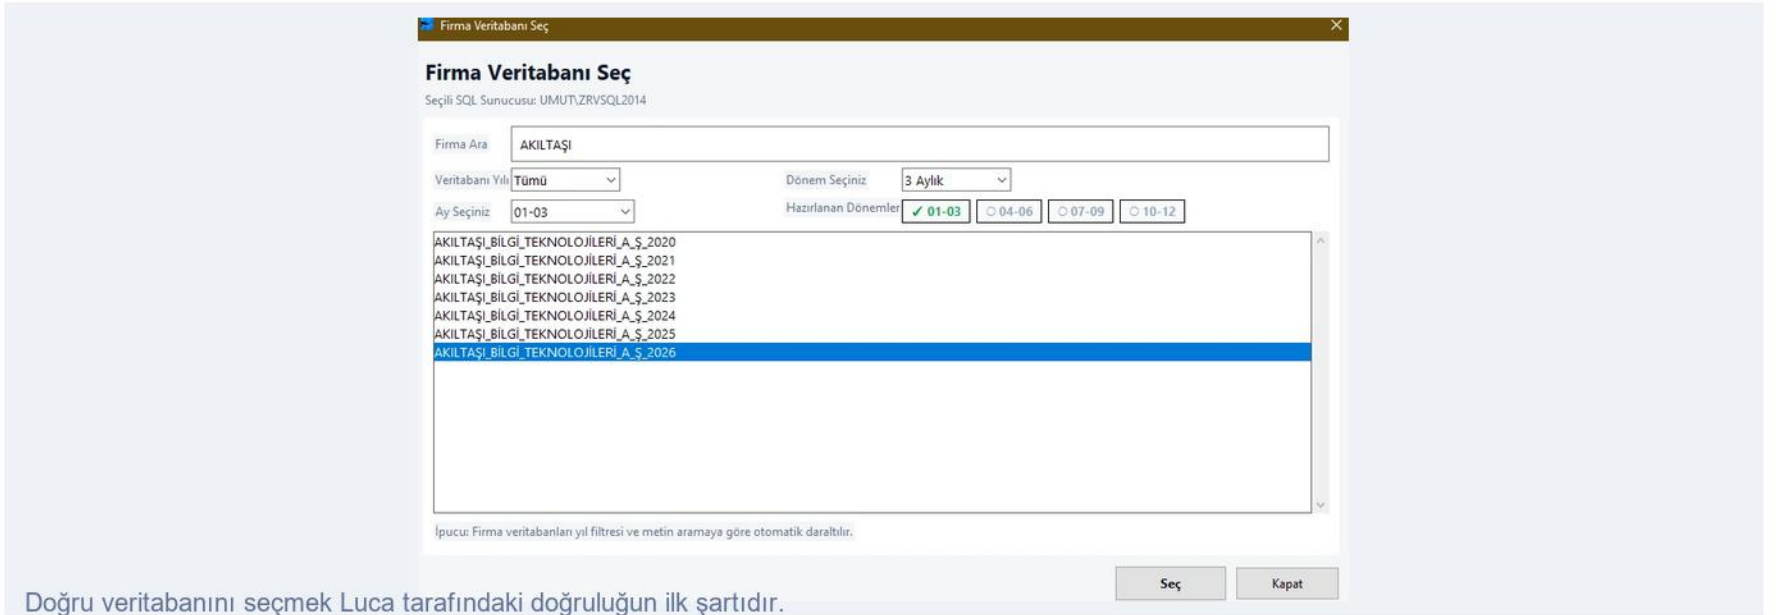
Firma Veritabanı Seç

Firma Veritabanı Seç

Seçili SQL Sunucusu: UMUT\ZRVSQL2014

Firma Ara AKILTAŞI

Veritabanı Yılı Tümü

Dönem Seçiniz 3 Aylık

Ay Seçiniz 01-03

Hazırlanan Dönemler ✓ 01-03 ○ 04-06 ○ 07-09 ○ 10-12

AKILTAŞI_BİLGİ_TEKNOLOJİLERİ_A_Ş_2020
AKILTAŞI_BİLGİ_TEKNOLOJİLERİ_A_Ş_2021
AKILTAŞI_BİLGİ_TEKNOLOJİLERİ_A_Ş_2022
AKILTAŞI_BİLGİ_TEKNOLOJİLERİ_A_Ş_2023
AKILTAŞI_BİLGİ_TEKNOLOJİLERİ_A_Ş_2024
AKILTAŞI_BİLGİ_TEKNOLOJİLERİ_A_Ş_2025
AKILTAŞI_BİLGİ_TEKNOLOJİLERİ_A_Ş_2026

İpucu: Firma veritabanları yıl filtresi ve metin aramaya göre otomatik daraltılır.

Seç

Kapat

Doğru veritabanını seçmek Luca tarafındaki doğruluğun ilk şartıdır.